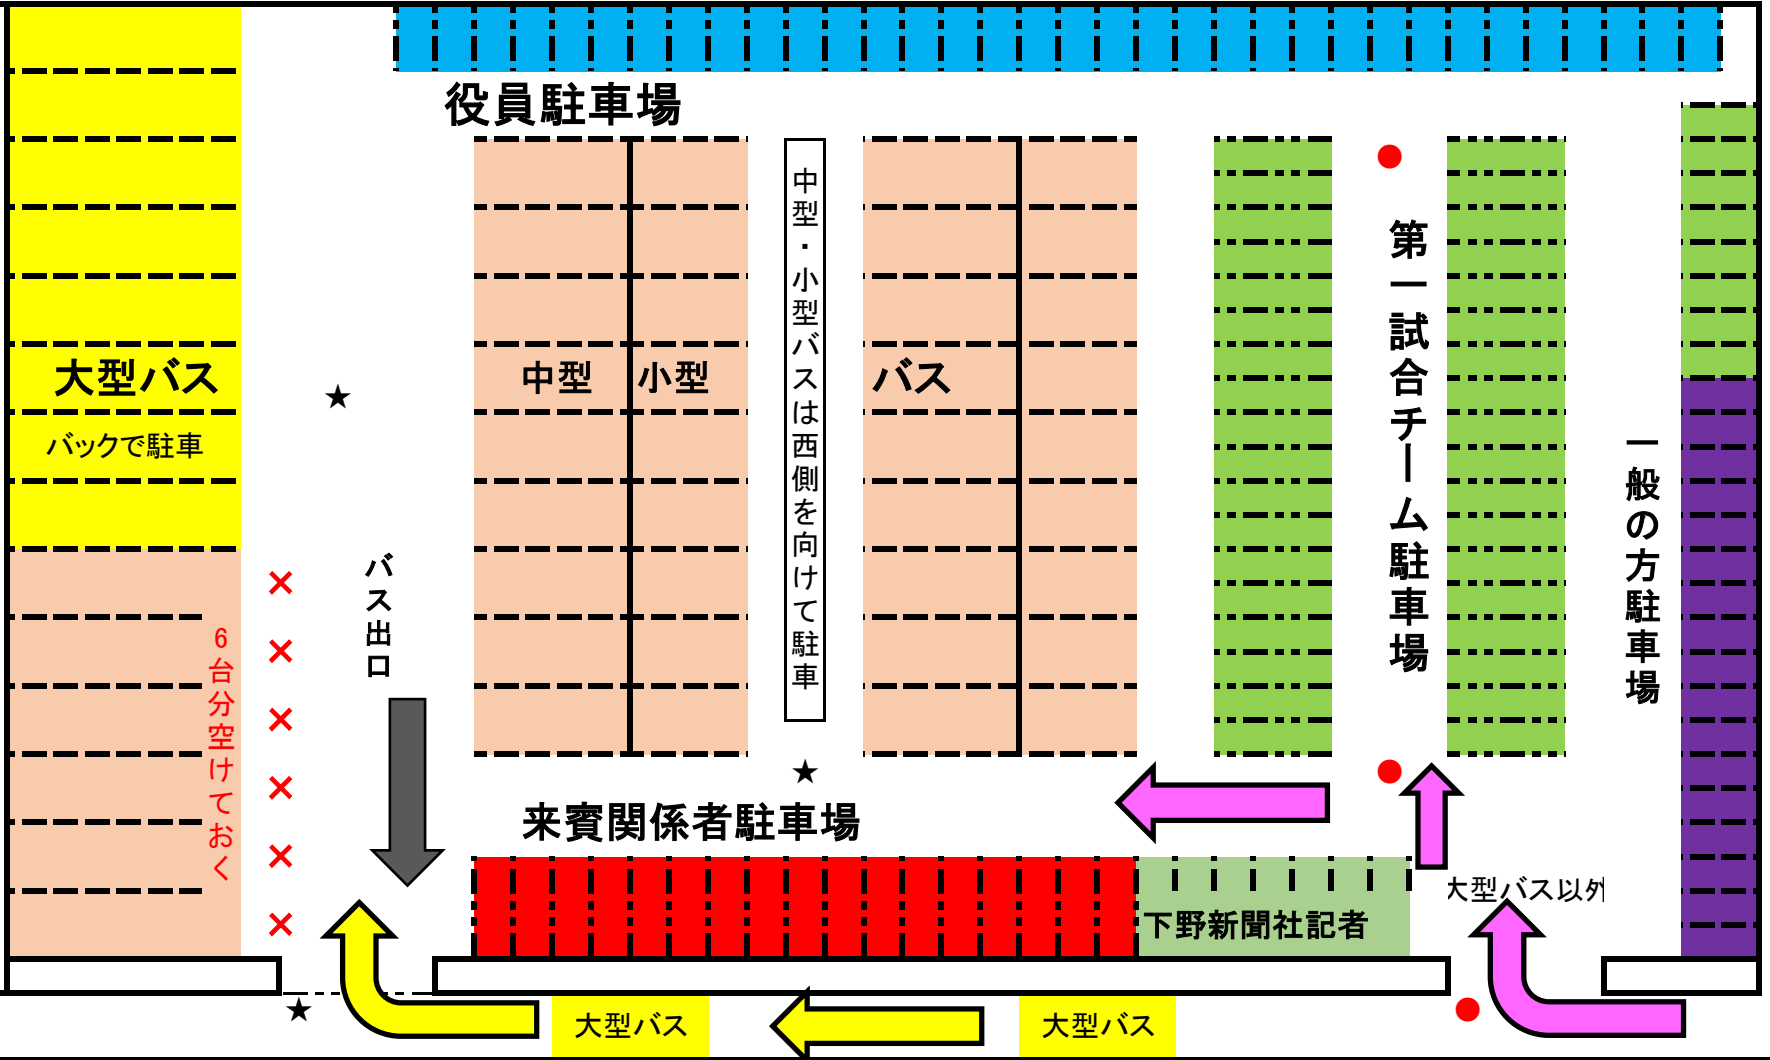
役員駐車場

大型バス
バックで駐車

★

6台分空けておく

× × × × × ×

バス出口

中型　小型

中型・小型バスは西側を向けて駐車

バス

★

第一試合チーム駐車場

一般の方駐車場

来賓関係者駐車場

下野新聞社記者

大型バス以外

★

大型バス

大型バス